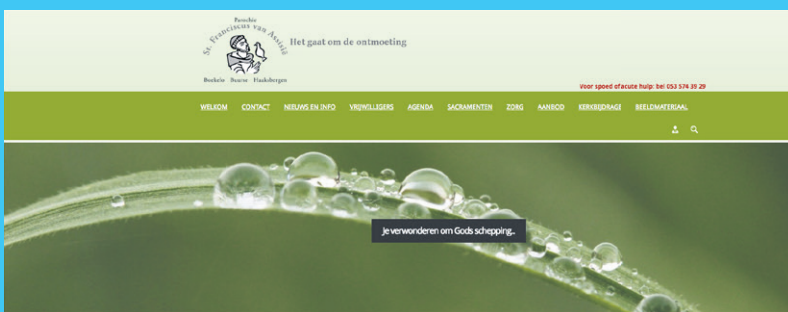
Parochie
St. Franciscus van Assisië
Boekelo · Usselo · Haaksbergen

Het gaat om de ontmoeting

Voor spoed ofacute hulp: bel 053 574 39 29

WELKOM CONTACT NIEUWS EN INFO VRIJWILLIGERS AGENDA SACRAMENTEN ZORG AANBOD KERKBIJDRAGE BEELDMATERIAAL

Je verwonderen om Gods schepping..